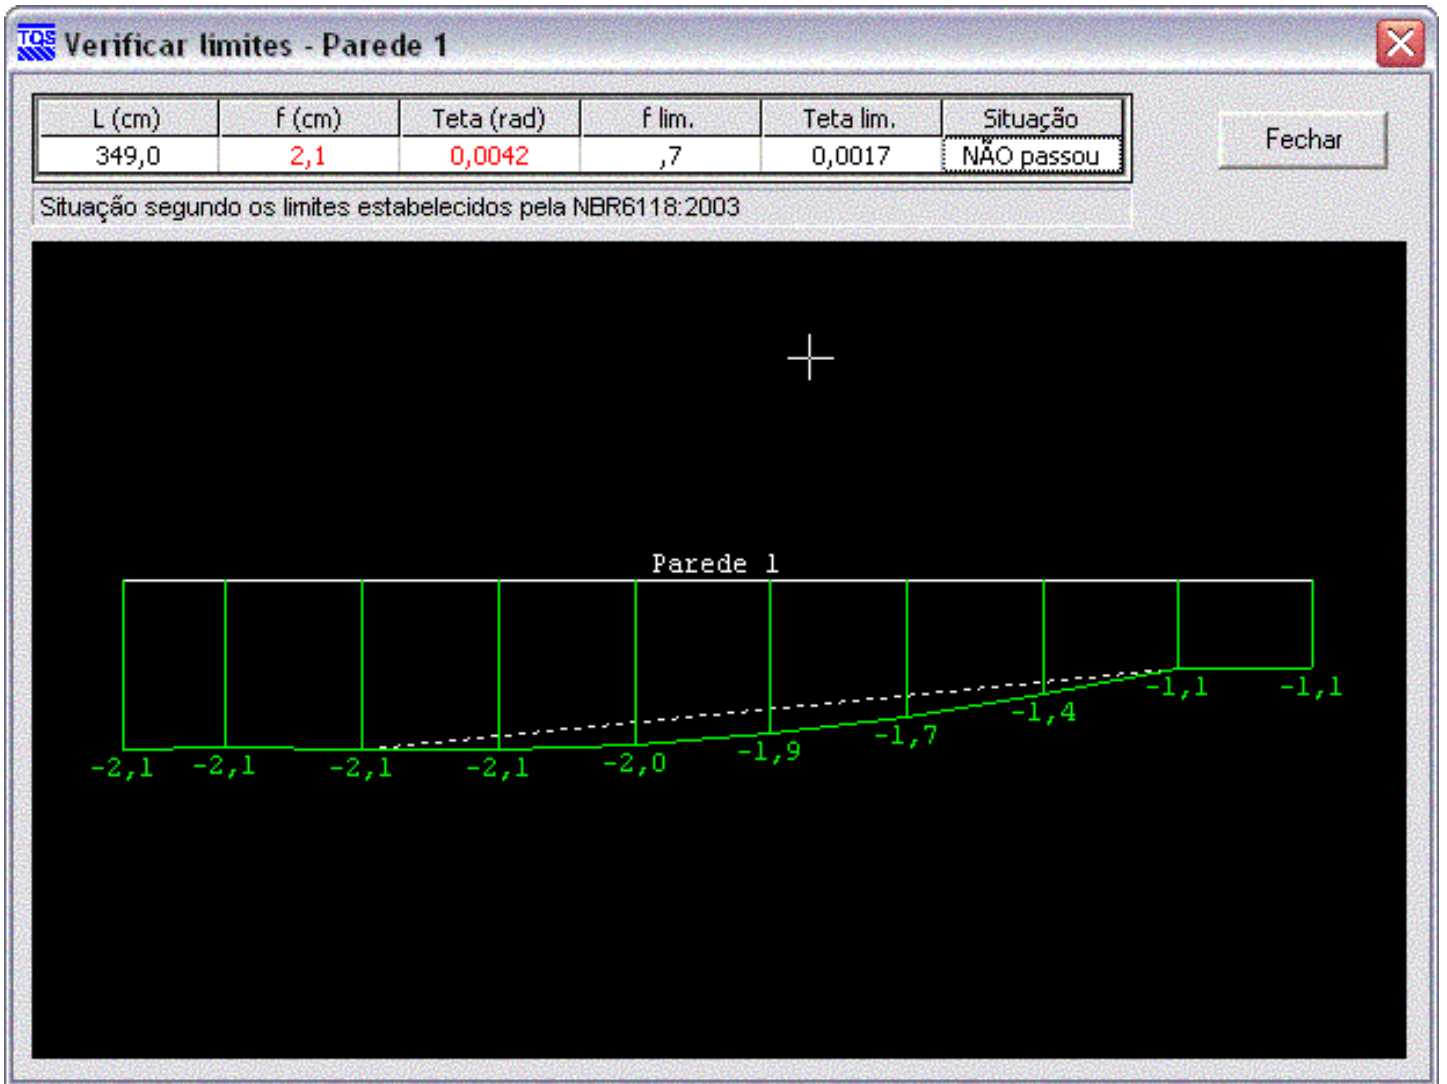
TQS Verificar limites - Parede 1

| L (cm) | f (cm) | Teta (rad) | f lim. | Teta lim. | Situação |
|---|---|---|---|---|---|
| 349,0 | 2,1 | 0,0042 | ,7 | 0,0017 | NÃO passou |

Fechar

Situação segundo os limites estabelecidos pela NBR6118:2003

Parede 1

-2,1 -2,1 -2,1 -2,1 -2,0 -1,9 -1,7 -1,4 -1,1 -1,1